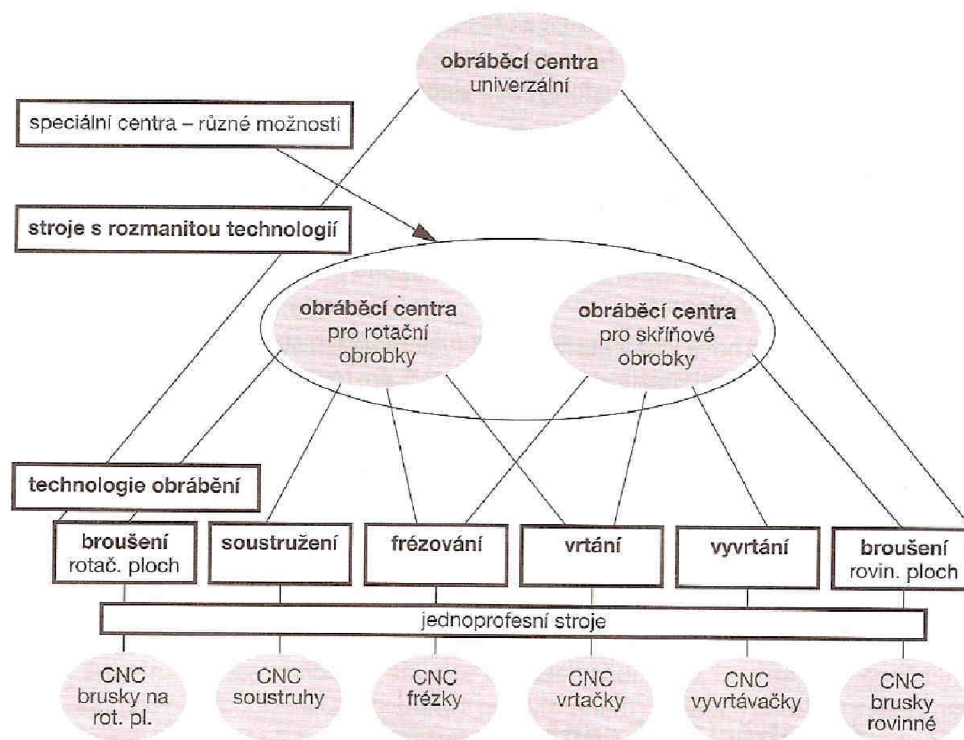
**obráběcí centra**
univerzální

speciální centra – různé možnosti

**stroje s rozmanitou technologií**

**obráběcí centra**
pro rotační obrobky

**obráběcí centra**
pro skříňové obrobky

**technologie obrábění**

**broušení**
rotač. ploch

**soustružení**

**frézování**

**vrtání**

**vyvrtání**

**broušení**
rovin. ploch

jednoprofesní stroje

CNC brusky na rot. pl.

CNC soustruhy

CNC frézky

CNC vrtačky

CNC vyvrtávačky

CNC brusky rovinné